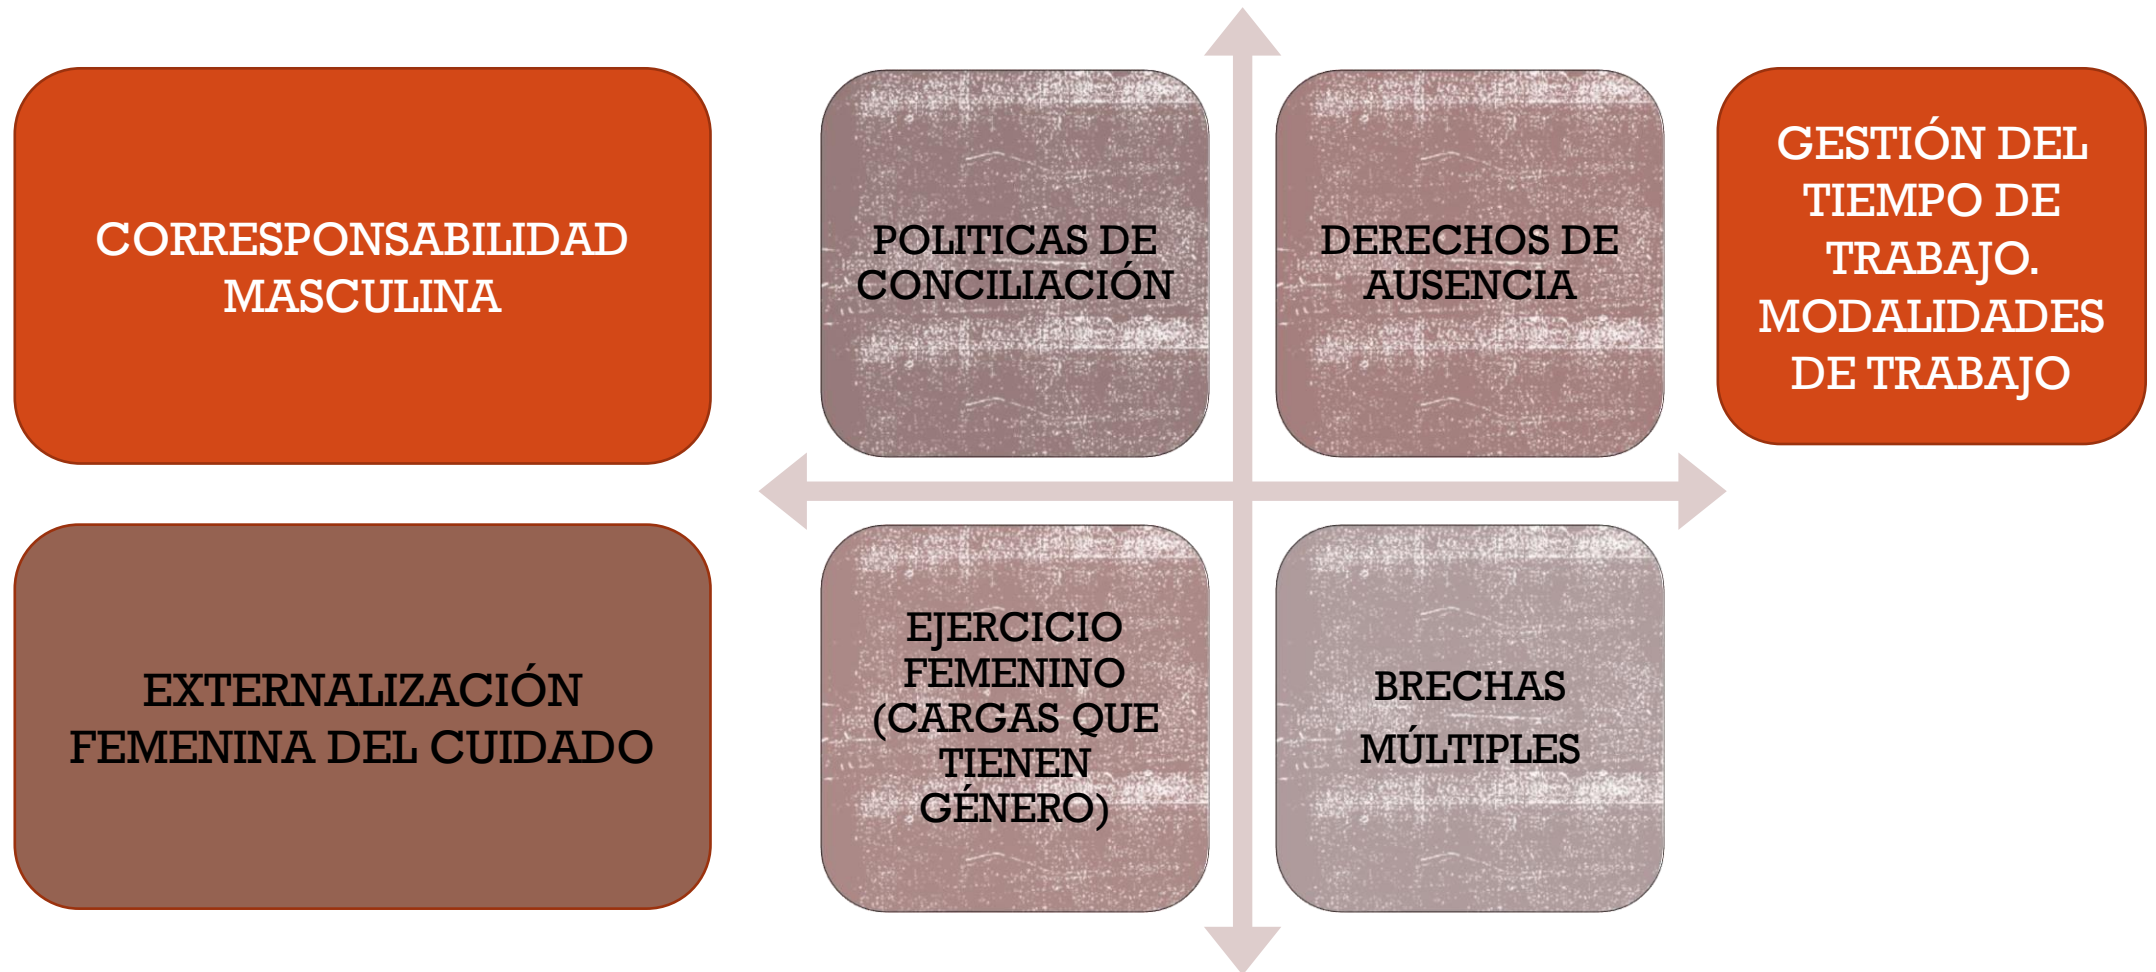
CORRESPONSABILIDAD MASCULINA

POLITICAS DE CONCILIACIÓN

DERECHOS DE AUSENCIA

GESTIÓN DEL TIEMPO DE TRABAJO. MODALIDADES DE TRABAJO

EXTERNALIZACIÓN FEMENINA DEL CUIDADO

EJERCICIO FEMENINO (CARGAS QUE TIENEN GÉNERO)

BRECHAS MÚLTIPLES